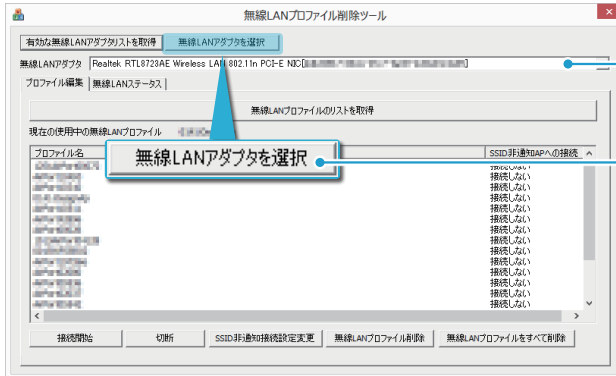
無線LANプロファイル削除ツール

有効な無線LANアダプタリストを取得

無線LANアダプタを選択

無線LANアダプタ Realtek RTL8723AE Wireless LAN 802.11n PCI-E NIC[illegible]

プロファイル編集

無線LANステータス

無線LANプロファイルのリストを取得

現在の使用中の無線LANプロファイル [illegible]

無線LANアダプタを選択

| プロファイル名 | SSID非通知APへの接続 |
|---|---|
| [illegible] | 接続しない |
| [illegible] | 接続しない |
| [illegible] | 接続しない |
| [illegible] | 接続しない |
| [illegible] | 接続しない |
| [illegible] | 接続しない |
| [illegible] | 接続しない |
| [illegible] | 接続しない |
| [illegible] | 接続しない |
| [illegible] | 接続しない |
| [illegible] | 接続しない |
| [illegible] | 接続しない |
| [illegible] | 接続しない |
| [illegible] | 接続しない |
| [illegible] | 接続しない |
| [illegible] | 接続しない |

接続開始

切断

SSID非通知接続設定変更

無線LANプロファイル削除

無線LANプロファイルをすべて削除